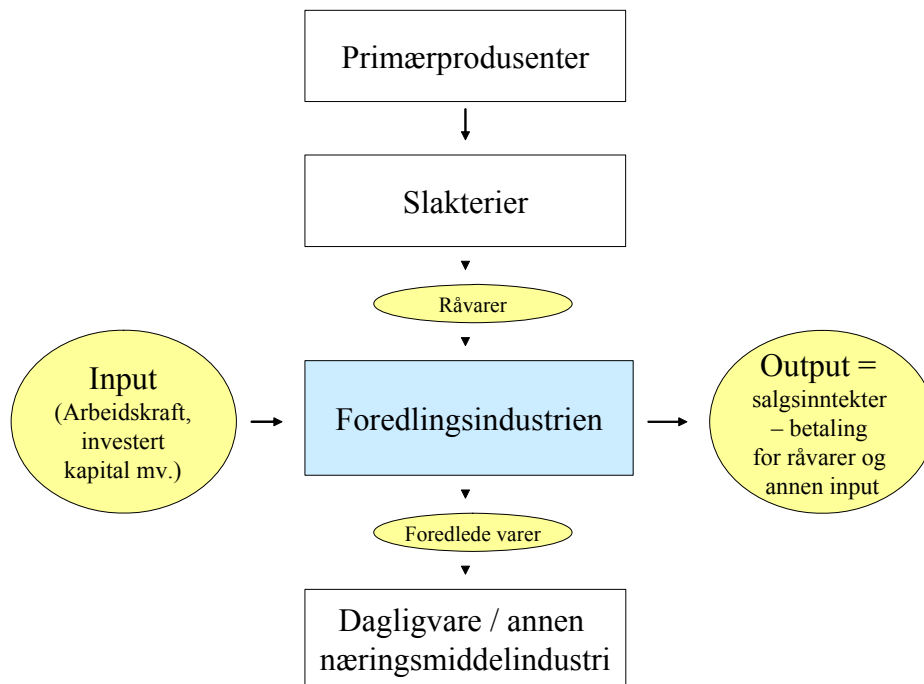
Primærprodusenter

Slakterier

Råvarer

Input
(Arbeidskraft, investert kapital mv.)

Foredlingsindustrien

Output = salgsinntekter – betaling for råvarer og annen input

Foredlede varer

Dagligvare / annen næringsmiddelindustri